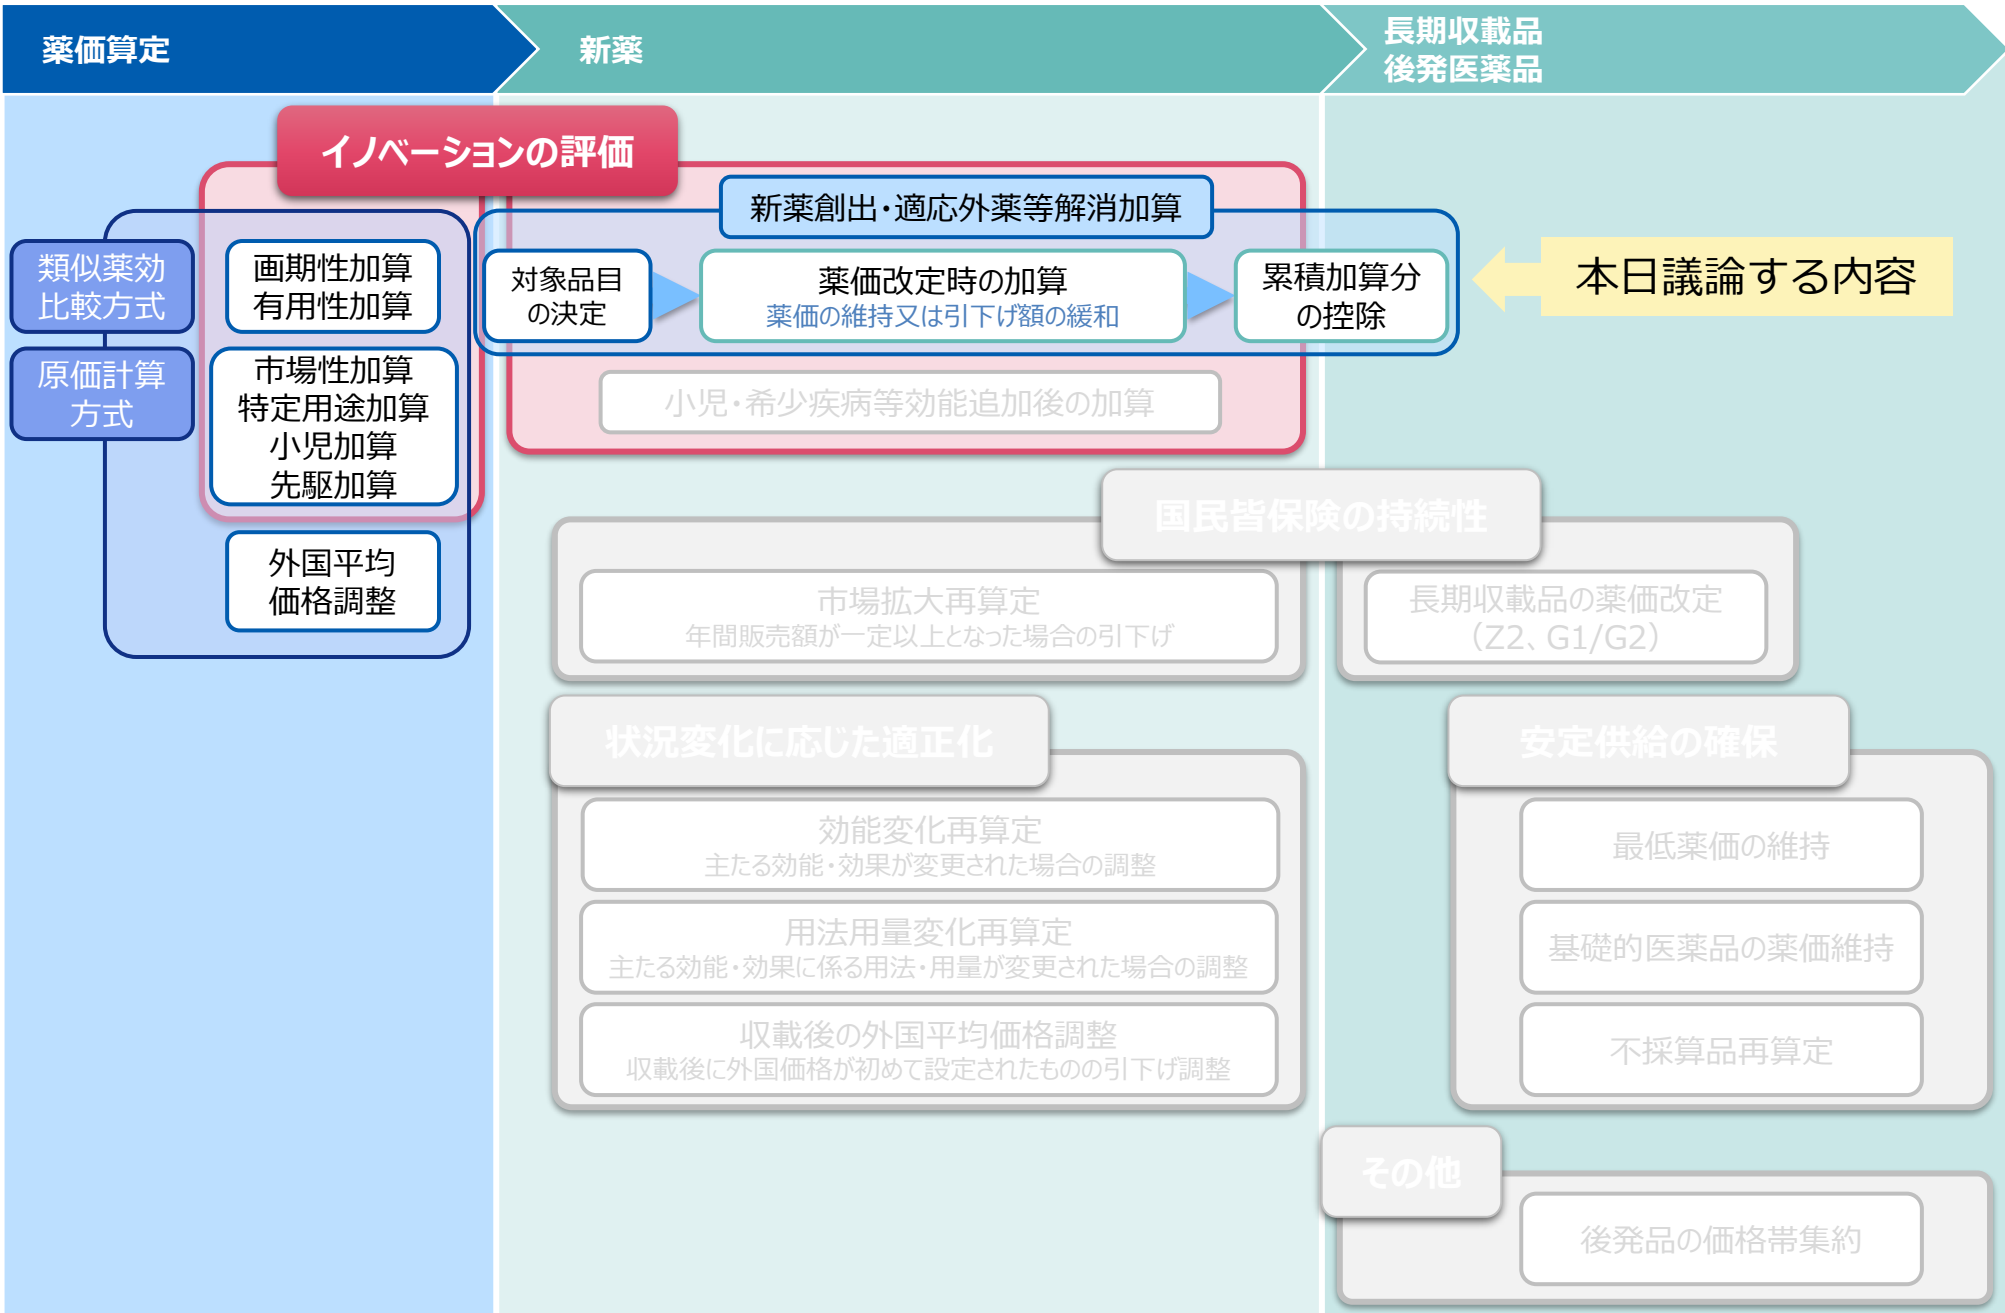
薬価算定

新薬

長期収載品
後発医薬品

イノベーションの評価

新薬創出・適応外薬等解消加算

類似薬効比較方式

原価計算方式

画期性加算
有用性加算

市場性加算
特定用途加算
小児加算
先駆加算

外国平均価格調整

対象品目の決定

薬価改定時の加算
薬価の維持又は引下げ額の緩和

累積加算分の控除

本日議論する内容

小児・希少疾病等効能追加後の加算

国民皆保険の持続性

市場拡大再算定
年間販売額が一定以上となった場合の引下げ

長期収載品の薬価改定
（Z2、G1/G2）

状況変化に応じた適正化

効能変化再算定
主たる効能・効果が変更された場合の調整

用法用量変化再算定
主たる効能・効果に係る用法・用量が変更された場合の調整

収載後の外国平均価格調整
収載後に外国価格が初めて設定されたものの引下げ調整

安定供給の確保

最低薬価の維持

基礎的医薬品の薬価維持

不採算品再算定

その他

後発品の価格帯集約